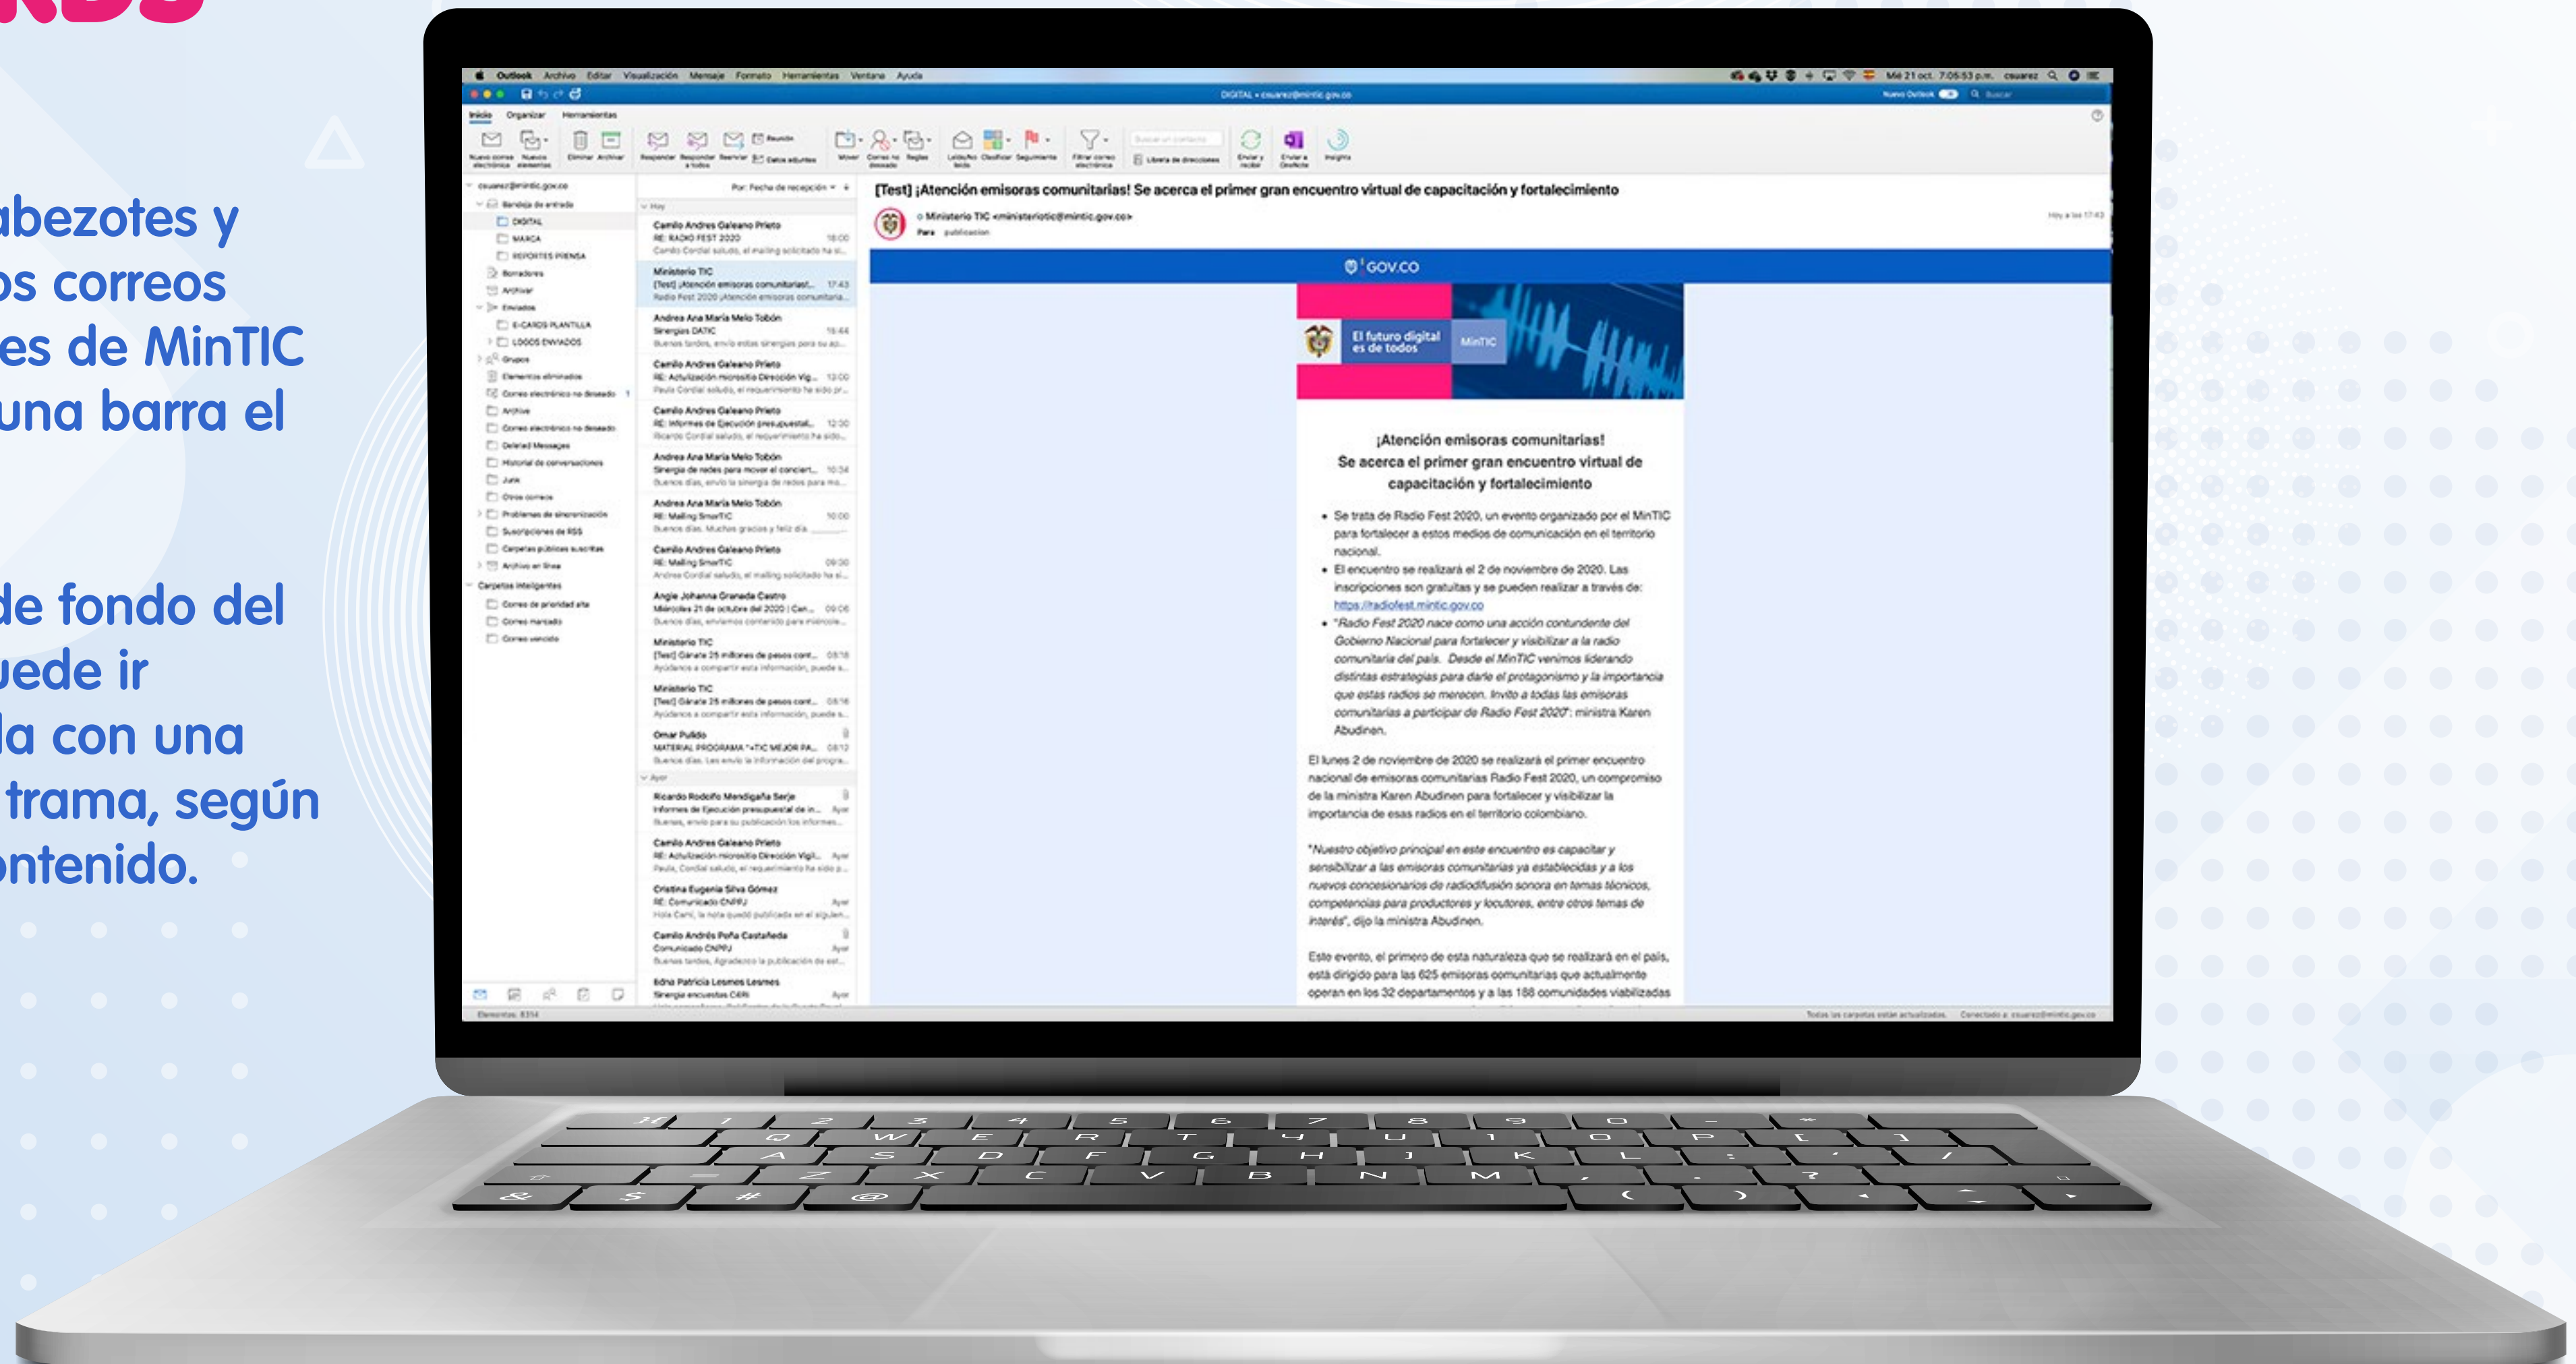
abezotes y
os correos
es de MinTIC
una barra el

de fondo del
uede ir
la con una
trama, según
ontenido.

Outlook Archivo Editar Visualización Mensaje Formato Herramientas Ventana Ayuda

Mié 21 oct. 7:05:53 p.m. csuarez

DIGITAL • csuarez@mintic.gov.co

Nuevo Outlook

Buscar

Inicio Organizar Herramientas

csuarez@mintic.gov.co
Bandeja de entrada
DIGITAL
MARCA
REPORTES PRENSA
Borradores
Archivar
Enviados
E-CARDS PLANTILLA
LOGOS ENVIADOS
Grupos
Elementos eliminados
Correo electrónico no deseado
Archive
Correo electrónico no deseado
Deleted Messages
Historial de conversaciones
Junk
Otros correos
Problemas de sincronización
Suscripciones de RSS
Carpetas públicas suscritas
Archivo en línea
Carpetas inteligentes
Correo de prioridad alta
Correo marcado
Correo vencido

Por: Fecha de recepción

Hoy

Camilo Andres Galeano Prieto
RE: RADIO FEST 2020 18:00
Camilo Cordial saludo, el mailing solicitado ha si...

Ministerio TIC
[Test] ¡Atención emisoras comunitarias!... 17:43
Radio Fest 2020 ¡Atención emisoras comunitaria...

Andrea Ana María Melo Tobón
Sinergias DATIC 15:44
Buenas tardes, envío estas sinergias para su ap...

Camilo Andres Galeano Prieto
RE: Actualización micrositio Dirección Vig... 13:00
Paula Cordial saludo, el requerimiento ha sido pr...

Camilo Andres Galeano Prieto
RE: Informes de Ejecución presupuestal... 12:30
Ricardo Cordial saludo, el requerimiento ha sido...

Andrea Ana María Melo Tobón
Sinergia de redes para mover el conciert... 10:34
Buenos días, envío la sinergia de redes para mo...

Andrea Ana María Melo Tobón
RE: Mailing SmarTIC 10:00
Buenos días. Muchas gracias y feliz día.

Camilo Andres Galeano Prieto
RE: Mailing SmarTIC 09:30
Andrea Cordial saludo, el mailing solicitado ha si...

Angie Johanna Granada Castro
Miércoles 21 de octubre del 2020 | Can... 09:06
Buenos días, enviamos contenido para micrositio...

Ministerio TIC
[Test] Gánate 25 millones de pesos cont... 08:18
Ayúdanos a compartir esta información, puede s...

Ministerio TIC
[Test] Gánate 25 millones de pesos cont... 08:16
Ayúdanos a compartir esta información, puede s...

Omar Pulido
MATERIAL PROGRAMA "+TIC MEJOR PA... 08:13
Buenos días. Les envío la información del progra...

Ayer

Ricardo Rodolfo Mendigaña Serje
Informes de Ejecución presupuestal de in... Ayer
Buenas, envío para su publicación los informes...

Camilo Andres Galeano Prieto
RE: Actualización micrositio Dirección Vigil... Ayer
Paula, Cordial saludo, el requerimiento ha sido p...

Cristina Eugenia Silva Gómez
RE: Comunicado CNPPJ Ayer
Hola Cami, la nota quedó publicada en el siguien...

Camilo Andrés Peña Castañeda
Comunicado CNPPJ Ayer
Buenas tardes, Agradezco la publicación de est...

Edna Patricia Lesmes Lesmes
Sinergia encuestas CERI Ayer

Elementos: 8314

[Test] ¡Atención emisoras comunitarias! Se acerca el primer gran encuentro virtual de capacitación y fortalecimiento

Ministerio TIC <ministeriotic@mintic.gov.co>
Para: publicacion

Hoy a las 17:43

GOV.CO

El futuro digital es de todos

MinTIC

¡Atención emisoras comunitarias!
Se acerca el primer gran encuentro virtual de capacitación y fortalecimiento

• Se trata de Radio Fest 2020, un evento organizado por el MinTIC para fortalecer a estos medios de comunicación en el territorio nacional.
• El encuentro se realizará el 2 de noviembre de 2020. Las inscripciones son gratuitas y se pueden realizar a través de: https://radiofest.mintic.gov.co
• "Radio Fest 2020 nace como una acción contundente del Gobierno Nacional para fortalecer y visibilizar a la radio comunitaria del país. Desde el MinTIC venimos liderando distintas estrategias para darle el protagonismo y la importancia que estas radios se merecen. Invito a todas las emisoras comunitarias a participar de Radio Fest 2020": ministra Karen Abudinen.

El lunes 2 de noviembre de 2020 se realizará el primer encuentro nacional de emisoras comunitarias Radio Fest 2020, un compromiso de la ministra Karen Abudinen para fortalecer y visibilizar la importancia de esas radios en el territorio colombiano.

"Nuestro objetivo principal en este encuentro es capacitar y sensibilizar a las emisoras comunitarias ya establecidas y a los nuevos concesionarios de radiodifusión sonora en temas técnicos, competencias para productores y locutores, entre otros temas de interés", dijo la ministra Abudinen.

Este evento, el primero de esta naturaleza que se realizará en el país, está dirigido para las 625 emisoras comunitarias que actualmente operan en los 32 departamentos y a las 188 comunidades viabilizadas

Todas las carpetas están actualizadas. Conectado a: csuarez@mintic.gov.co